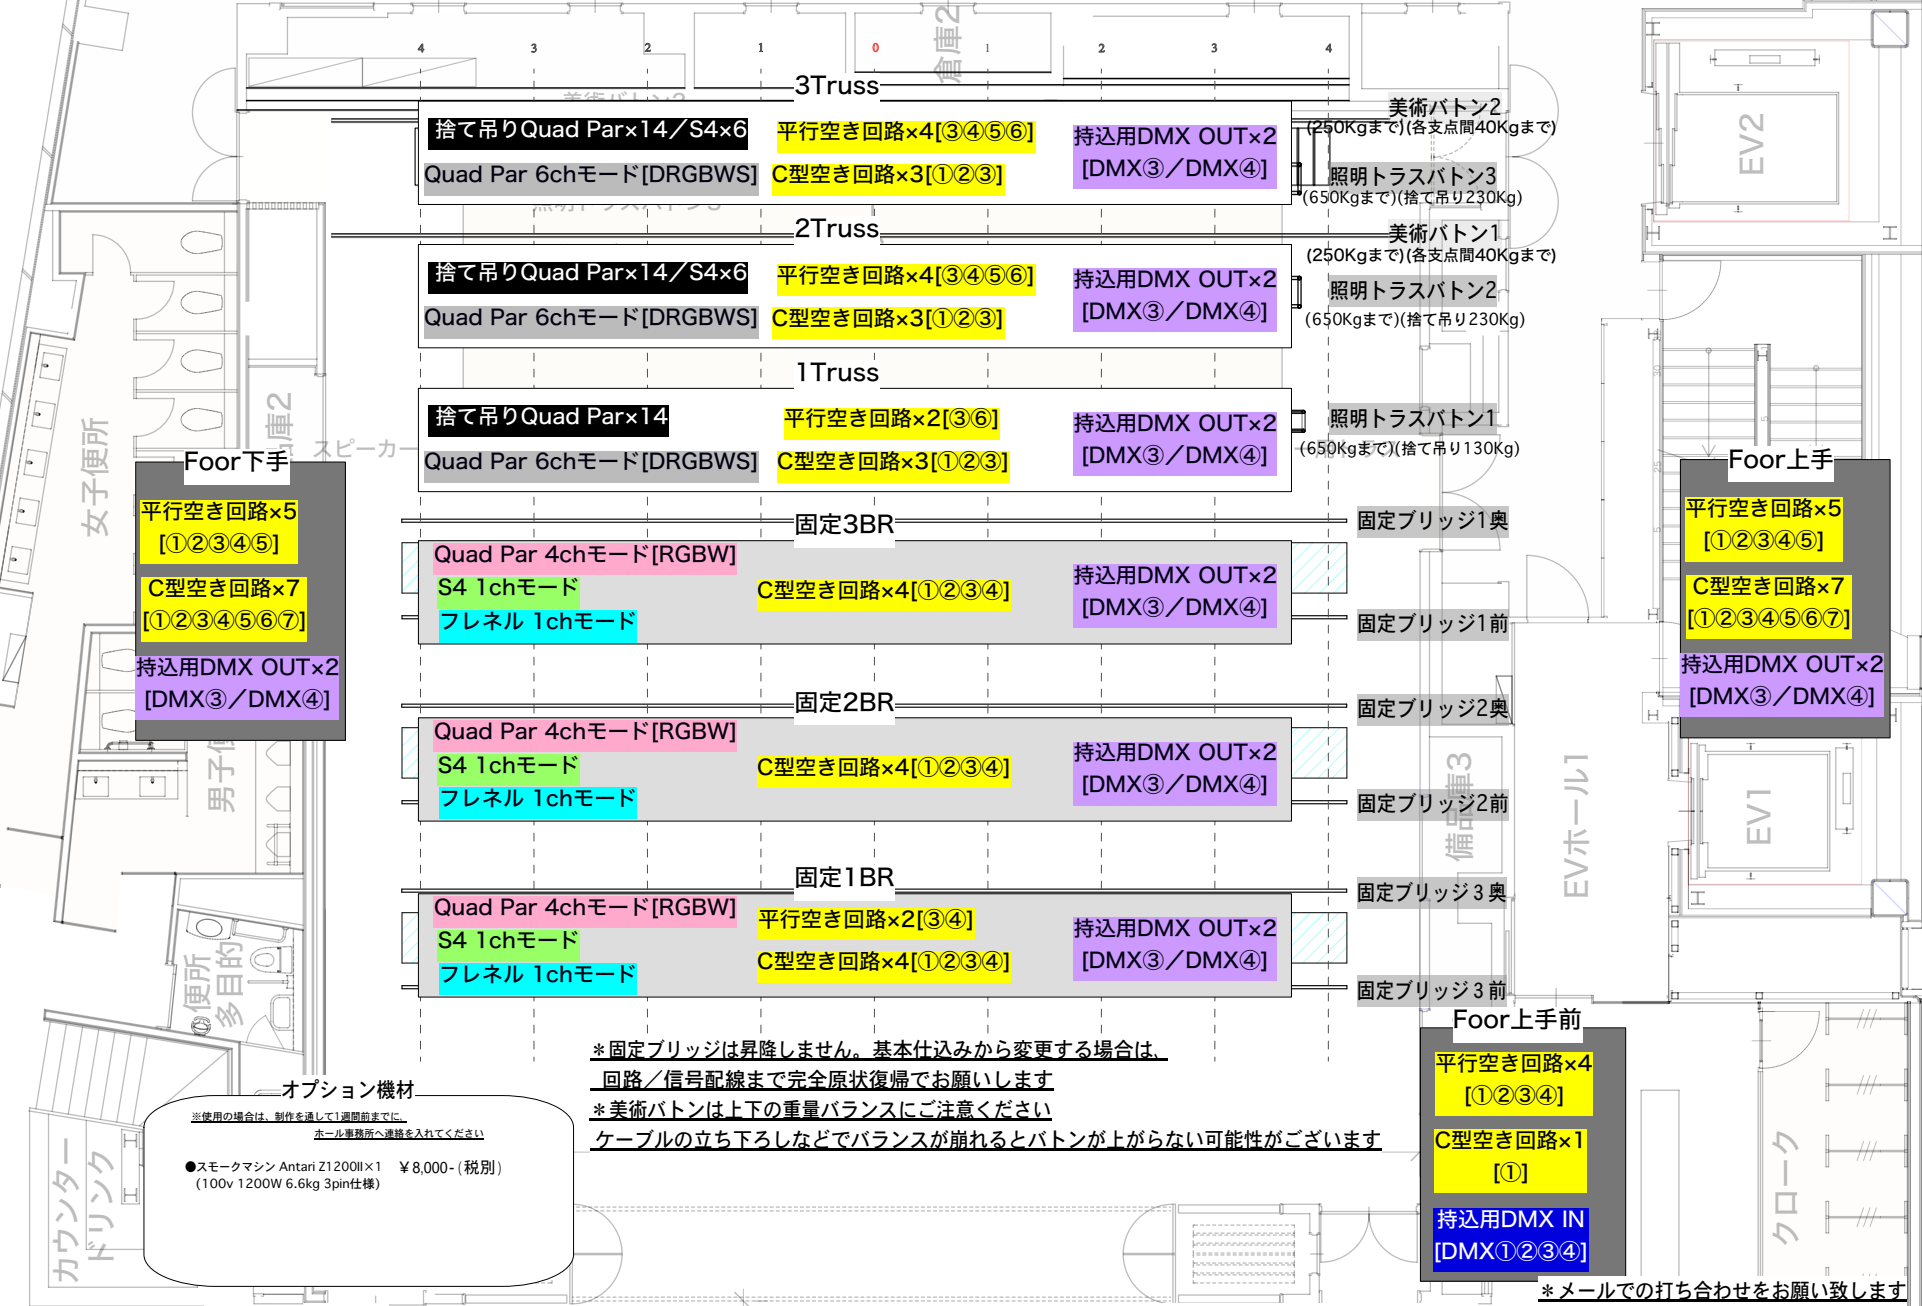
4 3 2 1 0 倉庫2 1 2 3 4

3Truss

美術バトン2
(250Kgまで)(各支点間40Kgまで)

捨て吊りQuad Par×14／S4×6
Quad Par 6chモード[DRGBWS]
平行空き回路×4[③④⑤⑥]
C型空き回路×3[①②③]
持込用DMX OUT×2
[DMX③／DMX④]

照明トラスバトン3
(650Kgまで)(捨て吊り230Kg)

EV2

2Truss

美術バトン1
(250Kgまで)(各支点間40Kgまで)

捨て吊りQuad Par×14／S4×6
Quad Par 6chモード[DRGBWS]
平行空き回路×4[③④⑤⑥]
C型空き回路×3[①②③]
持込用DMX OUT×2
[DMX③／DMX④]

照明トラスバトン2
(650Kgまで)(捨て吊り230Kg)

1Truss

捨て吊りQuad Par×14
Quad Par 6chモード[DRGBWS]
平行空き回路×2[③⑥]
C型空き回路×3[①②③]
持込用DMX OUT×2
[DMX③／DMX④]

照明トラスバトン1
(650Kgまで)(捨て吊り130Kg)

女子便所
倉庫2
スピーカー

Foor下手
平行空き回路×5
[①②③④⑤]
C型空き回路×7
[①②③④⑤⑥⑦]
持込用DMX OUT×2
[DMX③／DMX④]

Foor上手
平行空き回路×5
[①②③④⑤]
C型空き回路×7
[①②③④⑤⑥⑦]
持込用DMX OUT×2
[DMX③／DMX④]

固定3BR
Quad Par 4chモード[RGBW]
S4 1chモード
フレネル 1chモード
C型空き回路×4[①②③④]
持込用DMX OUT×2
[DMX③／DMX④]
固定ブリッジ1奥
固定ブリッジ1前

固定2BR
Quad Par 4chモード[RGBW]
S4 1chモード
フレネル 1chモード
C型空き回路×4[①②③④]
持込用DMX OUT×2
[DMX③／DMX④]
固定ブリッジ2奥
固定ブリッジ2前

男子便所
備品庫3
EVホール1
EV1

固定1BR
Quad Par 4chモード[RGBW]
S4 1chモード
フレネル 1chモード
平行空き回路×2[③④]
C型空き回路×4[①②③④]
持込用DMX OUT×2
[DMX③／DMX④]
固定ブリッジ３奥
固定ブリッジ３前

多目的便所

Foor上手前
平行空き回路×4
[①②③④]
C型空き回路×1
[①]
持込用DMX IN
[DMX①②③④]

＊固定ブリッジは昇降しません。基本仕込みから変更する場合は、
回路／信号配線まで完全原状復帰でお願いします
＊美術バトンは上下の重量バランスにご注意ください
ケーブルの立ち下ろしなどでバランスが崩れるとバトンが上がらない可能性がございます

オプション機材
※使用の場合は、制作を通して1週間前までに、
ホール事務所へ連絡を入れてください
●スモークマシン Antari Z1200II×1 ￥8,000-（税別）
（100v 1200W 6.6kg 3pin仕様）

カウンター
ドリンク
クローク

＊メールでの打ち合わせをお願い致します